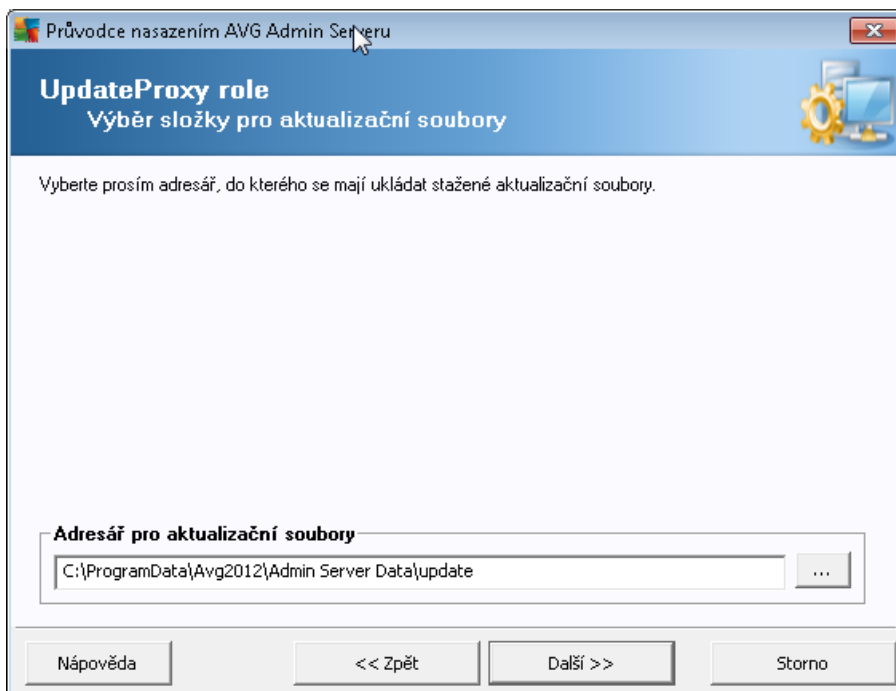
Průvodce nasazením AVG Admin Serveru

UpdateProxy role
Výběr složky pro aktualizační soubory

Vyberte prosím adresář, do kterého se mají ukládat stažené aktualizační soubory.

Adresář pro aktualizační soubory
C:\ProgramData\Avg2012\Admin Server Data\update
...

Nápověda
<< Zpět
Další >>
Storno